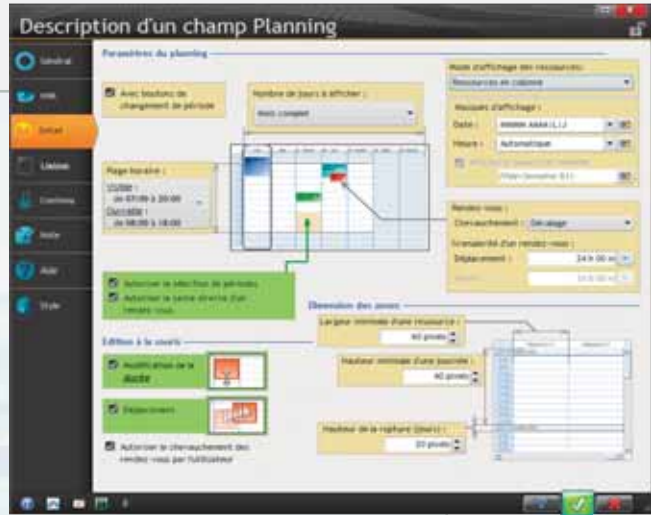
Description d'un champ Planning

Général
Aide
Détail
Liaison
Contenu
Note
Aide
Style

Paramètres du planning

Avec boutons de changement de période

Nombre de jours à afficher :
Mois complet

Plage horaire :
Visible : de 07:00 à 20:00
Ouvrable : de 08:00 à 18:00

Autoriser la sélection de périodes
Autoriser la saisie directe d'un rendez-vous

Mode d'affichage des ressources :
Ressources en colonne

Masques d'affichage :
Date : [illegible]
Heure : Automatique
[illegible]
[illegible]

Rendez-vous :
Chevauchement : Décalage
Granularité d'un rendez-vous :
Déplacement : 24 h 00 m
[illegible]

Édition à la souris
Modification de la durée
Déplacement
Autoriser le chevauchement des rendez-vous par l'utilisateur

Dimension des zones
Largeur minimale d'une ressource :
80 pixels
Hauteur minimale d'une journée :
40 pixels
Hauteur de la réglette (jours) :
20 pixels